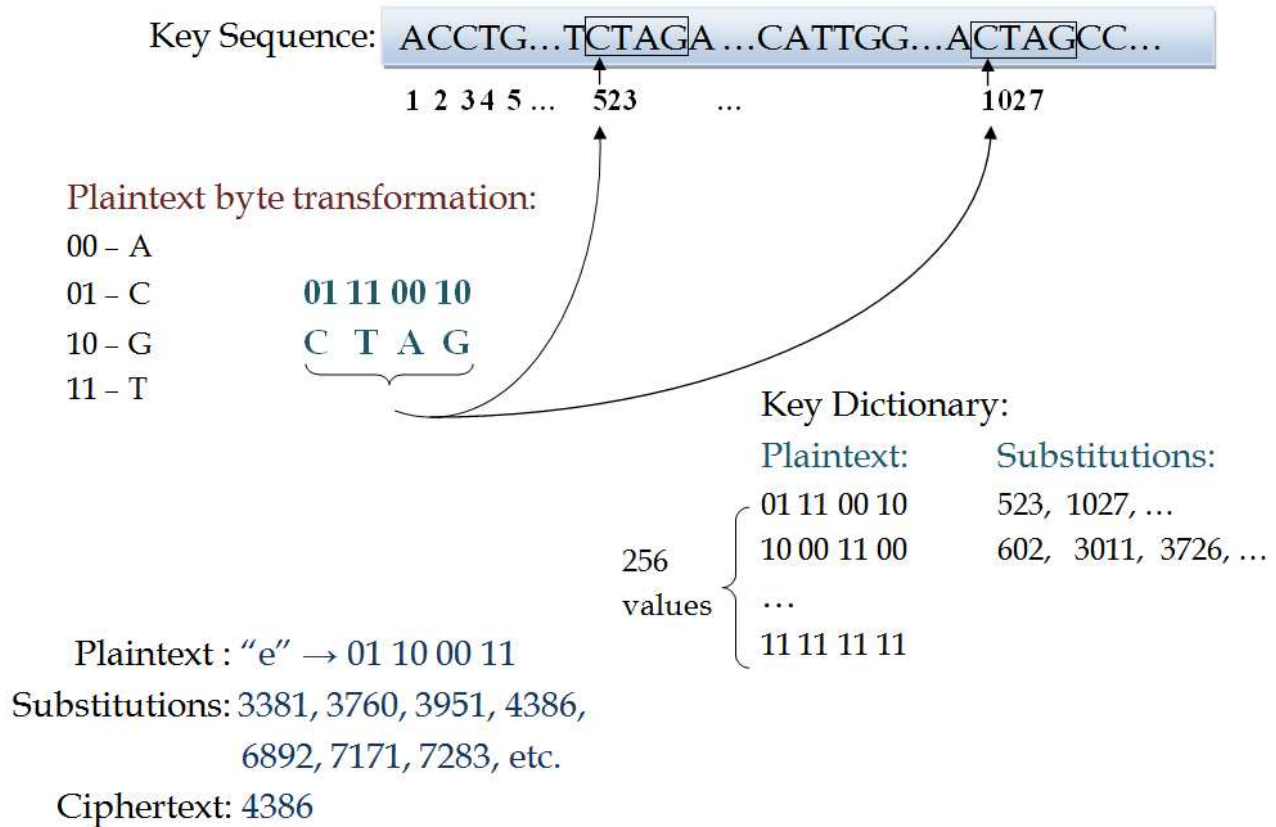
Key Sequence: ACCTG…TCTAGA …CATTGG…ACTAGCC…

1 2 3 4 5 … 523 … 1027

Plaintext byte transformation:
00 – A
01 – C
10 – G
11 – T

01 11 00 10
C T A G

Key Dictionary:

| Plaintext: | Substitutions: |
|---|---|
| 01 11 00 10 | 523, 1027, … |
| 10 00 11 00 | 602, 3011, 3726, … |
| … | |
| 11 11 11 11 | |

256 values

Plaintext : “e” → 01 10 00 11
Substitutions: 3381, 3760, 3951, 4386, 6892, 7171, 7283, etc.
Ciphertext: 4386